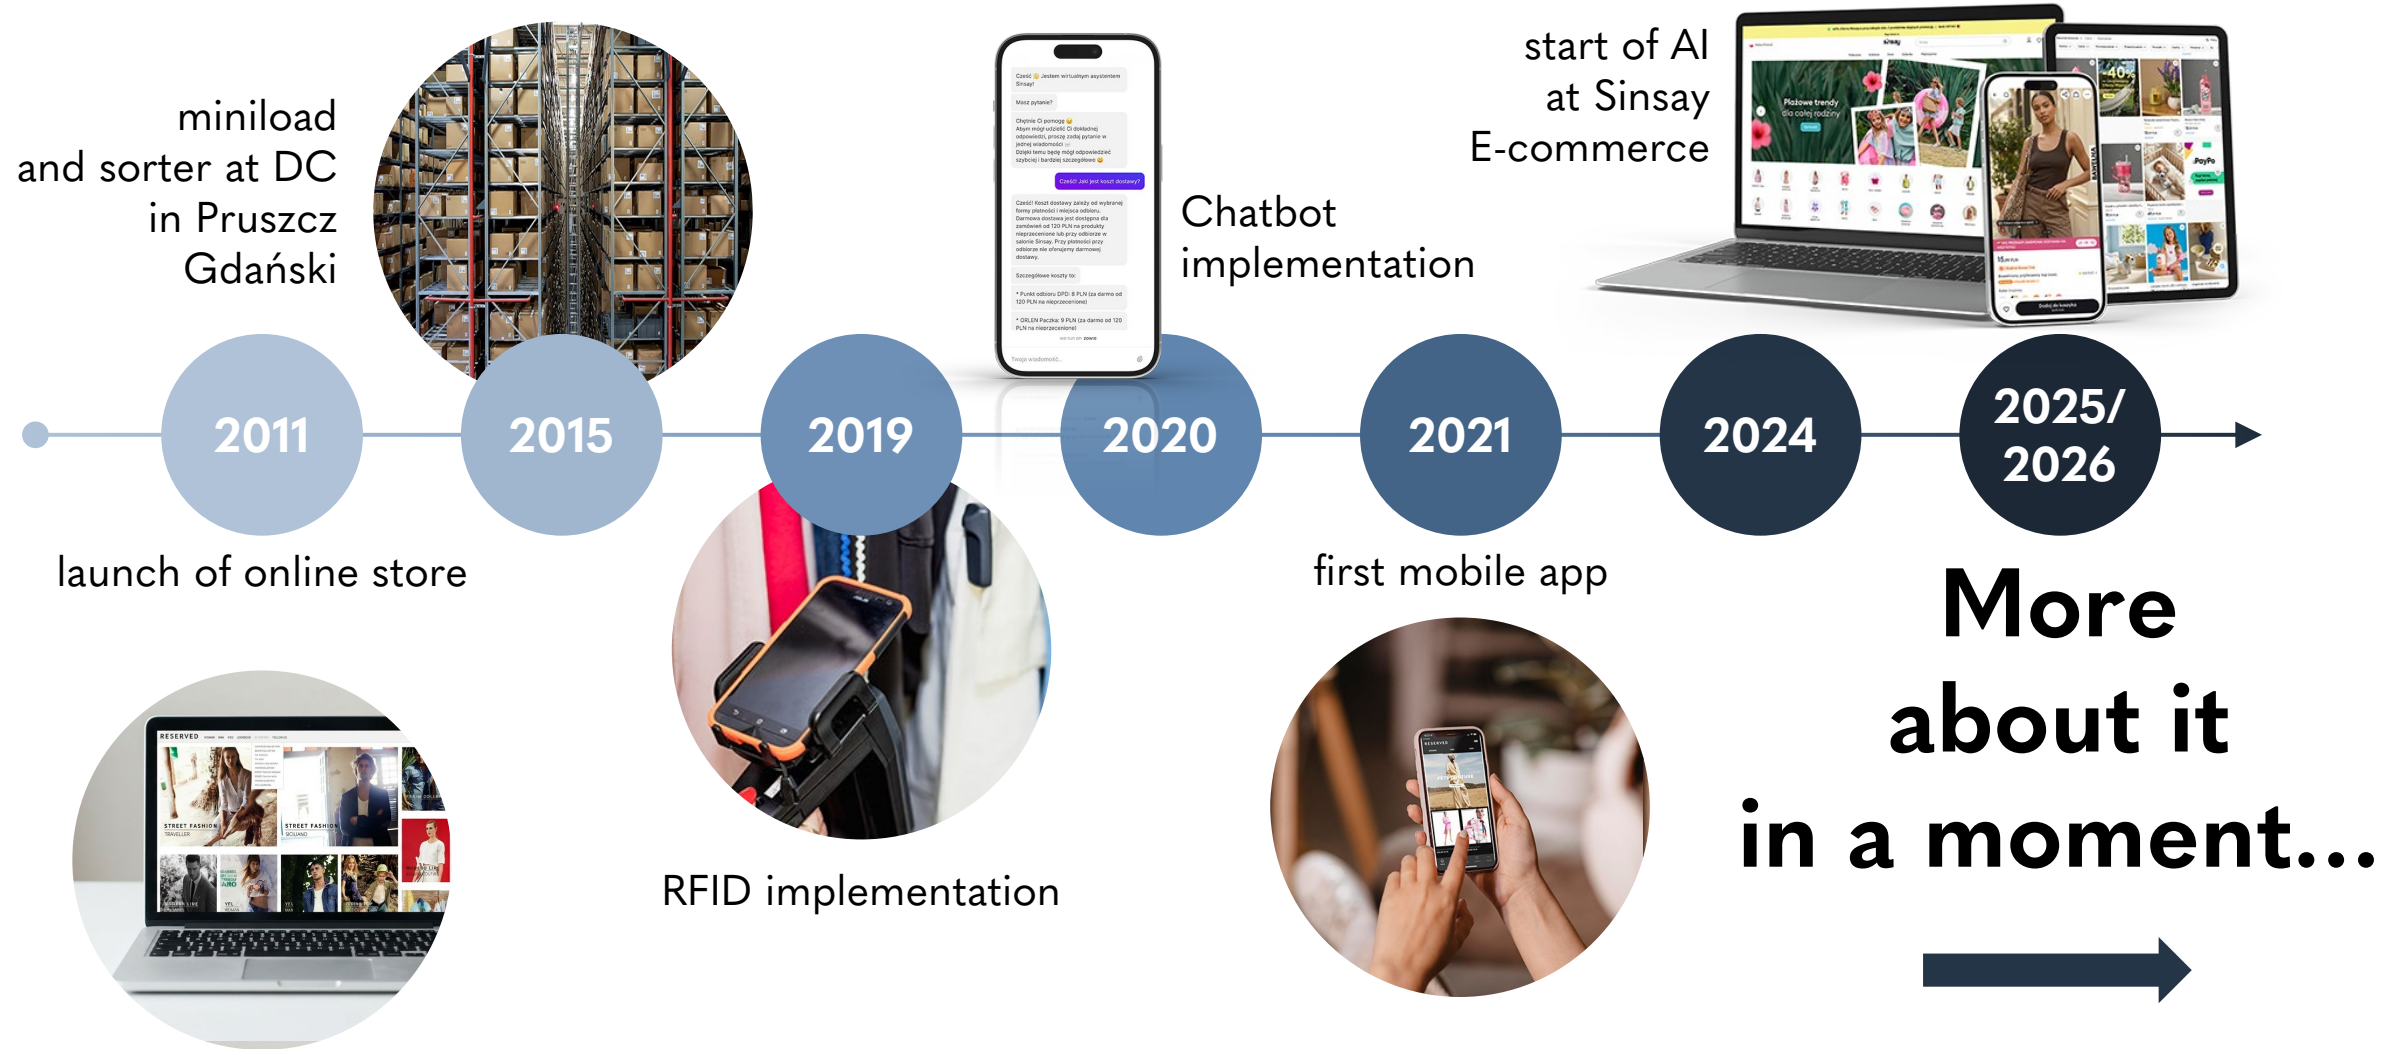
miniload and sorter at DC in Pruszcz Gdański

Cześć 👋 Jestem wirtualnym asystentem Sinsay!

Masz pytanie?

Chętnie Ci pomogę 😊 Abym mógł udzielić Ci dokładnej odpowiedzi, proszę zadaj pytanie w jednej wiadomości. Dzięki temu będę mógł odpowiedzieć szybciej i bardziej szczegółowo 😊

Cześć! Jaki jest koszt dostawy?

Cześć! Koszt dostawy zależy od wybranej formy płatności i miejsca odbioru. Darmowa dostawa jest dostępna dla zamówień od 120 PLN na produkty nieprzecenione lub przy odbiorze w salonie Sinsay. Przy płatności przy odbiorze nie oferujemy darmowej dostawy.

Szczegółowe koszty to:

• Punkt odbioru DPD: 8 PLN (za darmo od 120 PLN na nieprzecenione)

• ORLEN Paczka: 9 PLN (za darmo od 120 PLN na nieprzecenione)

Twoja wiadomość...

Chatbot implementation

start of AI at Sinsay E-commerce

Plażowe trendy dla całej rodziny

-40%

2011

2015

2019

2020

2021

2024

2025/ 2026

launch of online store

RESERVED

STREET FASHION

RFID implementation

first mobile app

More about it in a moment...